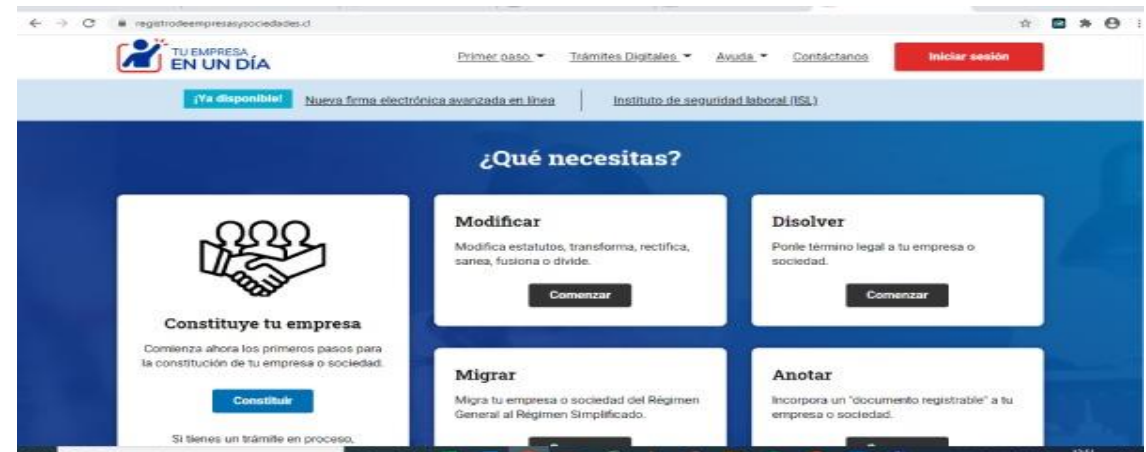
registrodeempresasysociedades.cl

TU EMPRESA EN UN DÍA

Primer paso ▾ Trámites Digitales ▾ Ayuda ▾ Contáctanos Iniciar sesión

¡Ya disponible! Nueva firma electrónica avanzada en línea | Instituto de seguridad laboral (ISL)

¿Qué necesitas?

Constituye tu empresa

Comienza ahora los primeros pasos para la constitución de tu empresa o sociedad.

Constituir

Si tienes un trámite en proceso,

Modificar

Modifica estatutos, transforma, rectifica, sanea, fusiona o divide.

Comenzar

Disolver

Ponle término legal a tu empresa o sociedad.

Comenzar

Migrar

Migra tu empresa o sociedad del Régimen General al Régimen Simplificado.

Anotar

Incorpora un "documento registrable" a tu empresa o sociedad.